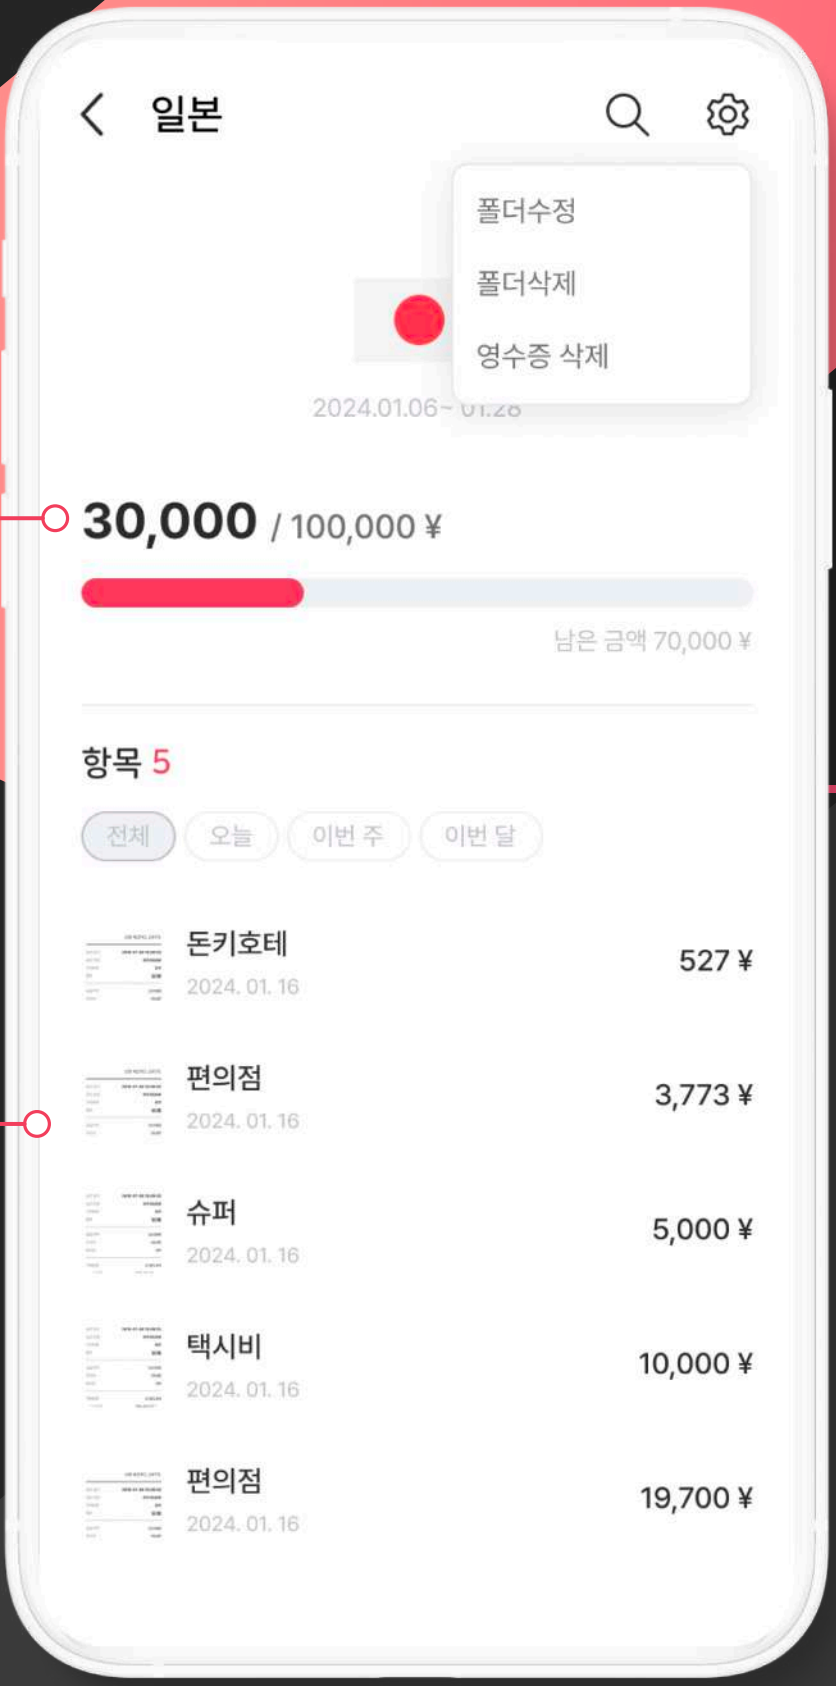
일본

폴더수정
폴더삭제
영수증 삭제

2024.01.06~ 01.28

30,000 / 100,000 ¥

남은 금액 70,000 ¥

항목 5

전체 오늘 이번 주 이번 달

돈키호테
2024. 01. 16
527 ¥

편의점
2024. 01. 16
3,773 ¥

슈퍼
2024. 01. 16
5,000 ¥

택시비
2024. 01. 16
10,000 ¥

편의점
2024. 01. 16
19,700 ¥